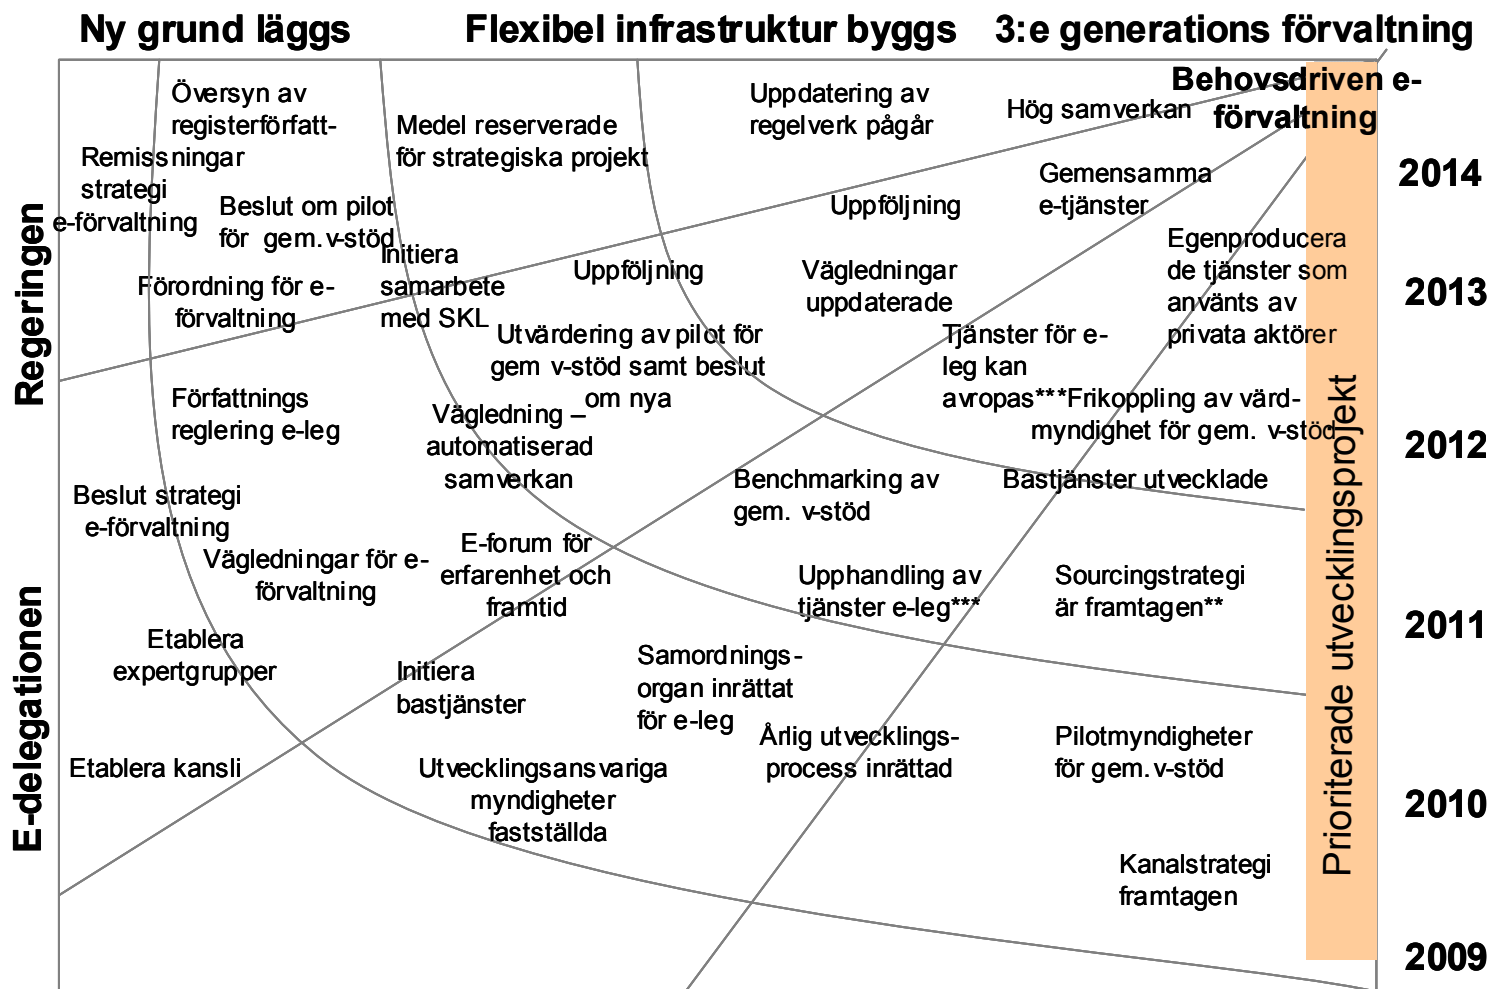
Ny grund läggs Flexibel infrastruktur byggs 3:e generations förvaltning

Behovsdriven e-förvaltning

Regeringen

E-delegationen

Översyn av registerförfattningar

Remissstrategi e-förvaltning

Beslut om pilot för gem. v-stöd

Medel reserverade för strategiska projekt

Uppdatering av regelverk pågår

Hög samverkan

Gemensamma e-tjänster

Uppföljning

Initiera samarbete med SKL

Uppföljning

Vägledningar uppdaterade

Egenproducera de tjänster som använts av privata aktörer

Förordning för e-förvaltning

Utvärdering av pilot för gem v-stöd samt beslut om nya

Tjänster för e-leg kan avropas***

Frikoppling av värdmyndighet för gem. v-stöd

Författnings reglering e-leg

Vägledning – automatiserad samverkan

Benchmarking av gem. v-stöd

Bastjänster utvecklade

Beslut strategi e-förvaltning

Vägledningar för e-förvaltning

E-forum för erfarenhet och framtid

Upphandling av tjänster e-leg***

Sourcingstrategi är framtagen**

Etablera expertgrupper

Initiera bastjänster

Samordningsorgan inrättat för e-leg

Årlig utvecklingsprocess inrättad

Pilotmyndigheter för gem. v-stöd

Etablera kansli

Utvecklingsansvariga myndigheter fastställda

Kanalstrategi framtagen

Prioriterade utvecklingsprojekt

2014
2013
2012
2011
2010
2009